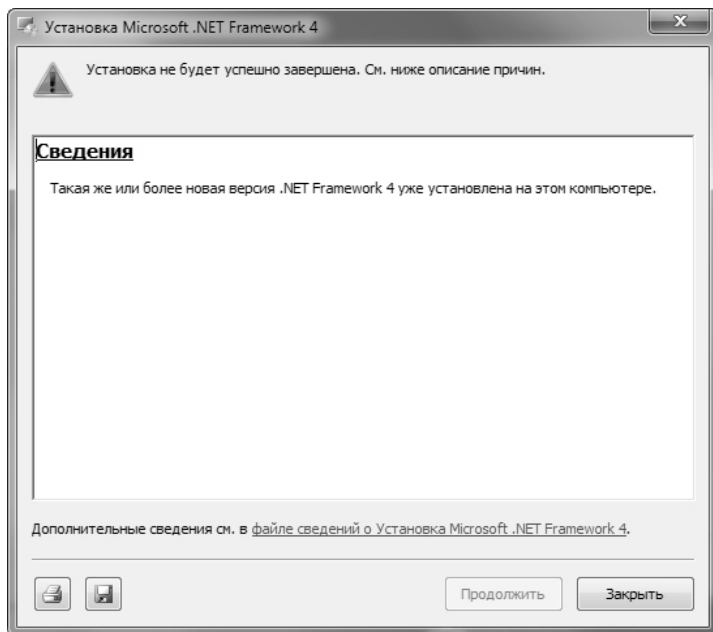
Установка Microsoft .NET Framework 4

Установка не будет успешно завершена. См. ниже описание причин.

Сведения

Такая же или более новая версия .NET Framework 4 уже установлена на этом компьютере.

Дополнительные сведения см. в файле сведений о Установка Microsoft .NET Framework 4.

Продолжить

Закрыть